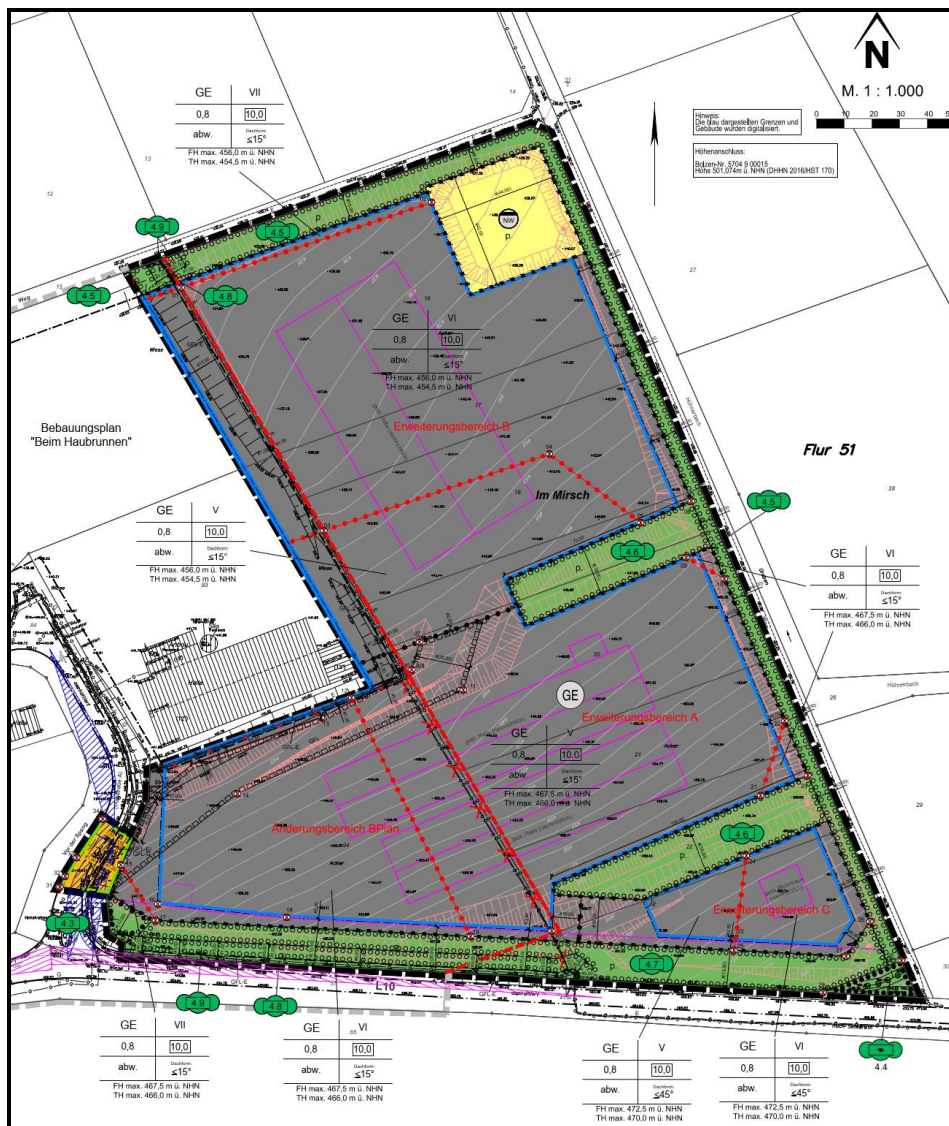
N

M. 1 : 1.000

0 10 20 30 40 5

Hinweis:
Die blau dargestellten Grenzen und Gebäude wurden digitalisiert.

Höhenanschluss:
Bolzen-Nr. 5704 9 00015
Höhe 501,074m ü. NHN (DHHN 2016/HST 170)

| GE | VII |
|---|---|
| 0,8 | 10,0 |
| abw. | Dachform ≤15° |

FH max. 456,0 m ü. NHN
TH max. 454,5 m ü. NHN

4.9
4.5
4.5
4.8

NW

| GE | VI |
|---|---|
| 0,8 | 10,0 |
| abw. | Dachform ≤15° |

FH max. 456,0 m ü. NHN
TH max. 454,5 m ü. NHN

Bebauungsplan
"Beim Haubrunnen"

Erweiterungsbereich B

Flur 51

Im Mirsch

4.5
4.6

| GE | V |
|---|---|
| 0,8 | 10,0 |
| abw. | Dachform ≤15° |

FH max. 456,0 m ü. NHN
TH max. 454,5 m ü. NHN

| GE | VI |
|---|---|
| 0,8 | 10,0 |
| abw. | Dachform ≤15° |

FH max. 467,5 m ü. NHN
TH max. 466,0 m ü. NHN

GE

Erweiterungsbereich A

| GE | V |
|---|---|
| 0,8 | 10,0 |
| abw. | Dachform ≤15° |

FH max. 467,5 m ü. NHN
TH max. 466,0 m ü. NHN

Änderungsbereich BPlan

4.6

Erweiterungsbereich C

4.3
4.7
4.9
4.8
L10

| GE | VII |
|---|---|
| 0,8 | 10,0 |
| abw. | Dachform ≤15° |

FH max. 467,5 m ü. NHN
TH max. 466,0 m ü. NHN

| GE | VI |
|---|---|
| 0,8 | 10,0 |
| abw. | Dachform ≤15° |

FH max. 467,5 m ü. NHN
TH max. 466,0 m ü. NHN

| GE | V |
|---|---|
| 0,8 | 10,0 |
| abw. | Dachform ≤45° |

FH max. 472,5 m ü. NHN
TH max. 470,0 m ü. NHN

| GE | VI |
|---|---|
| 0,8 | 10,0 |
| abw. | Dachform ≤45° |

FH max. 472,5 m ü. NHN
TH max. 470,0 m ü. NHN

4.4